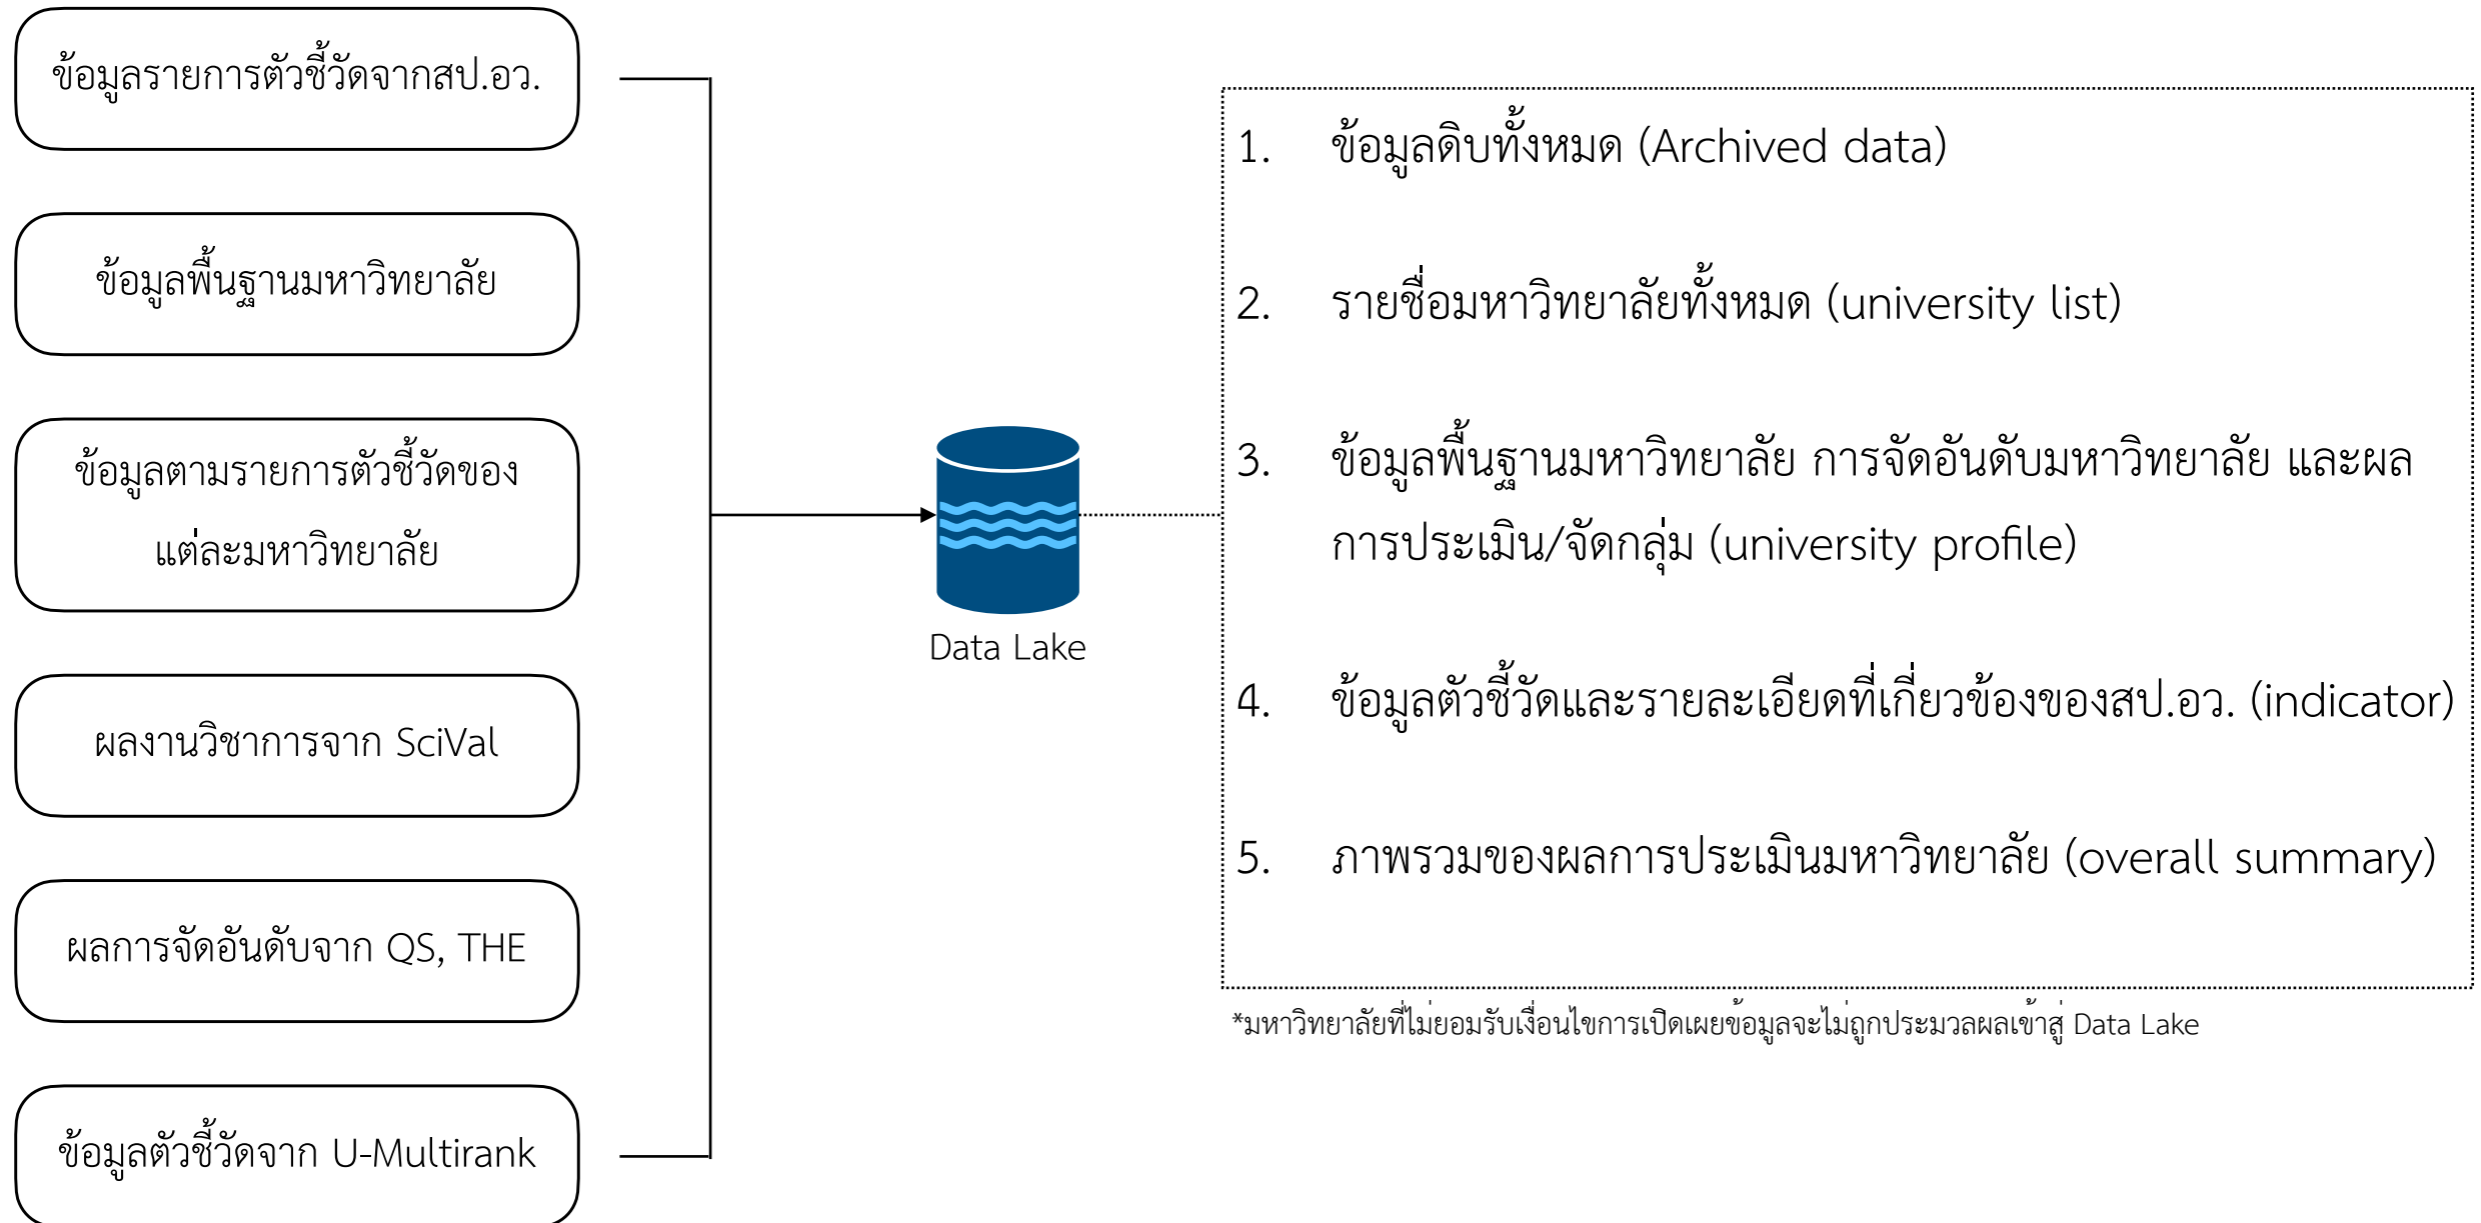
ข้อมูลรายการตัวชี้วัดจากสป.อว.

ข้อมูลพื้นฐานมหาวิทยาลัย

ข้อมูลตามรายการตัวชี้วัดของแต่ละมหาวิทยาลัย

ผลงานวิชาการจาก SciVal

ผลการจัดอันดับจาก QS, THE

ข้อมูลตัวชี้วัดจาก U-Multirank

Data Lake

1. ข้อมูลดิบทั้งหมด (Archived data)

2. รายชื่อมหาวิทยาลัยทั้งหมด (university list)

3. ข้อมูลพื้นฐานมหาวิทยาลัย การจัดอันดับมหาวิทยาลัย และผลการประเมิน/จัดกลุ่ม (university profile)

4. ข้อมูลตัวชี้วัดและรายละเอียดที่เกี่ยวข้องของสป.อว. (indicator)

5. ภาพรวมของผลการประเมินมหาวิทยาลัย (overall summary)

*มหาวิทยาลัยที่ไม่ยอมรับเงื่อนไขการเปิดเผยข้อมูลจะไม่ถูกประมวลผลเข้าสู่ Data Lake